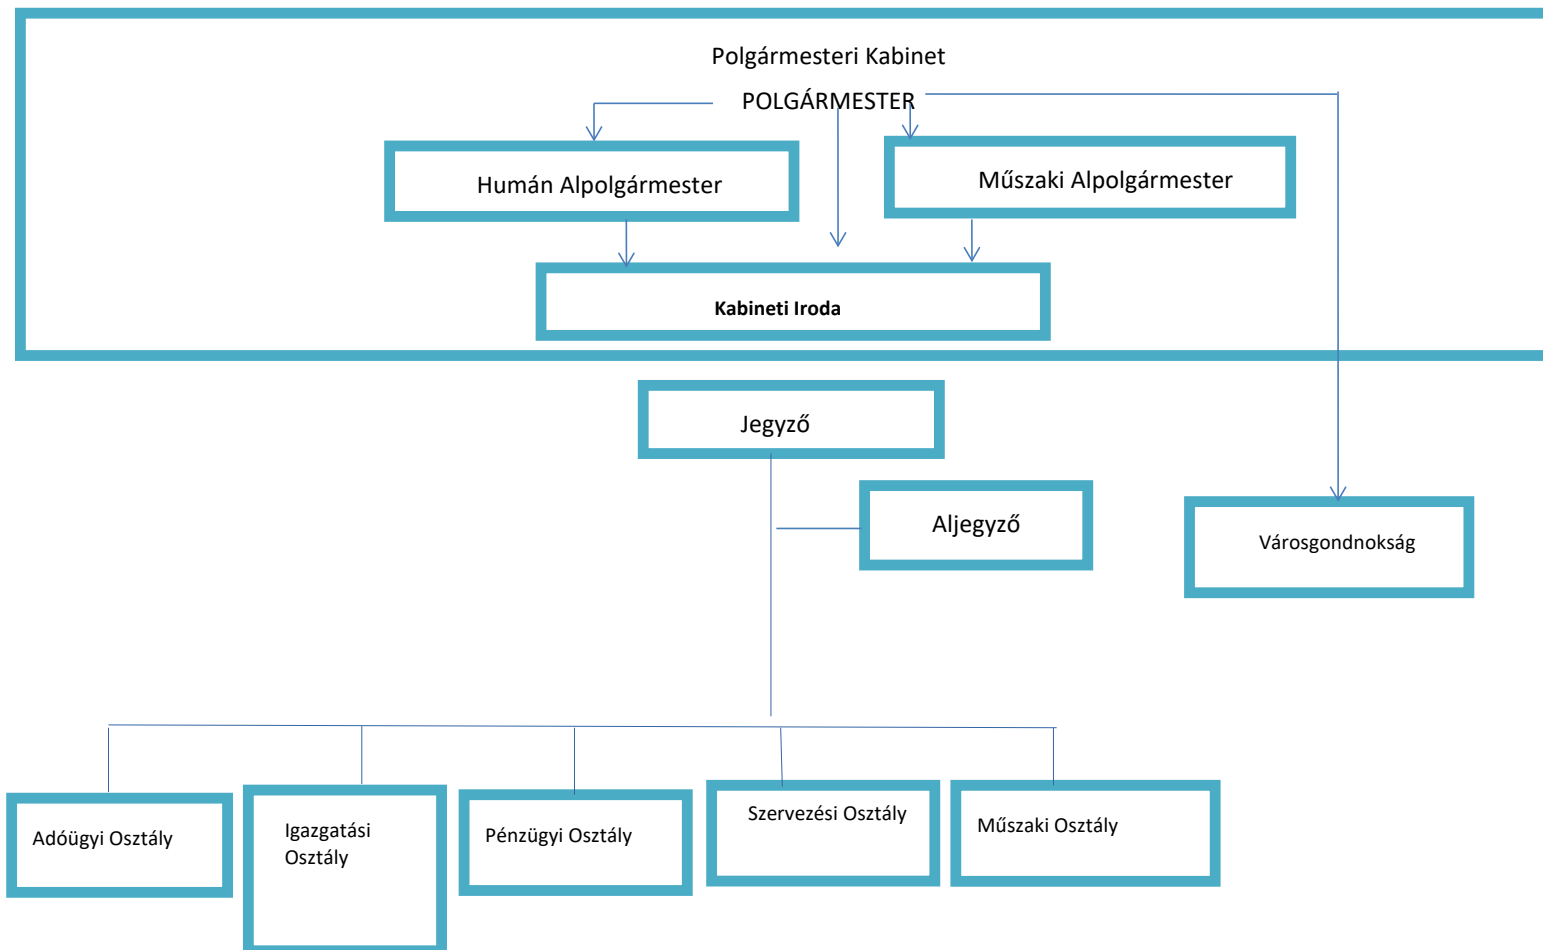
Polgármesteri Kabinet

POLGÁRMESTER

Humán Alpolgármester

Műszaki Alpolgármester

Kabineti Iroda

Jegyző

Aljegyző

Városgondnokság

Adóügyi Osztály

Igazgatási Osztály

Pénzügyi Osztály

Szervezési Osztály

Műszaki Osztály